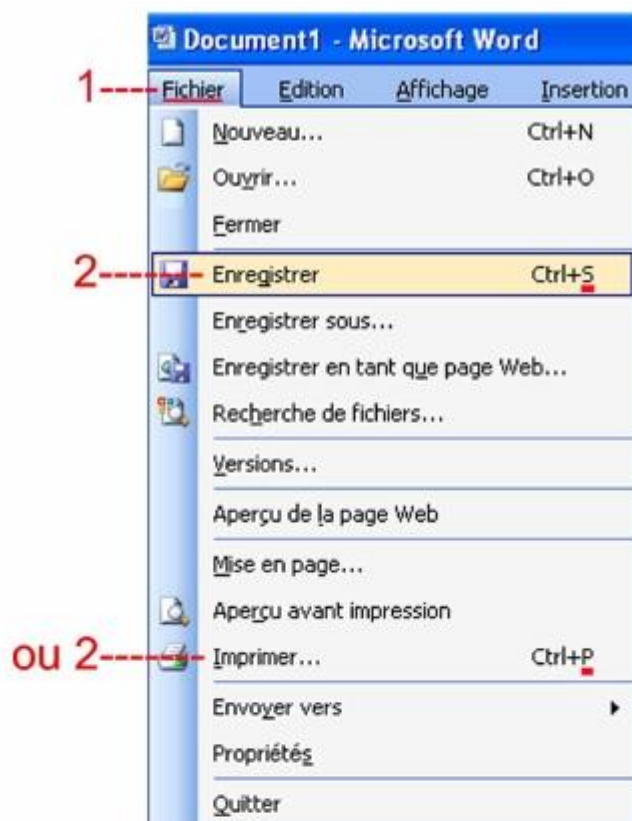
Document1 - Microsoft Word

1 Fichier Edition Affichage Insertion

Nouveau... Ctrl+N
Ouvrir... Ctrl+O
Fermer
2 Enregistrer Ctrl+S
Enregistrer sous...
Enregistrer en tant que page Web...
Recherche de fichiers...
Versions...
Aperçu de la page Web
Mise en page...
Aperçu avant impression
ou 2 Imprimer... Ctrl+P
Envoyer vers
Propriétés
Quitter